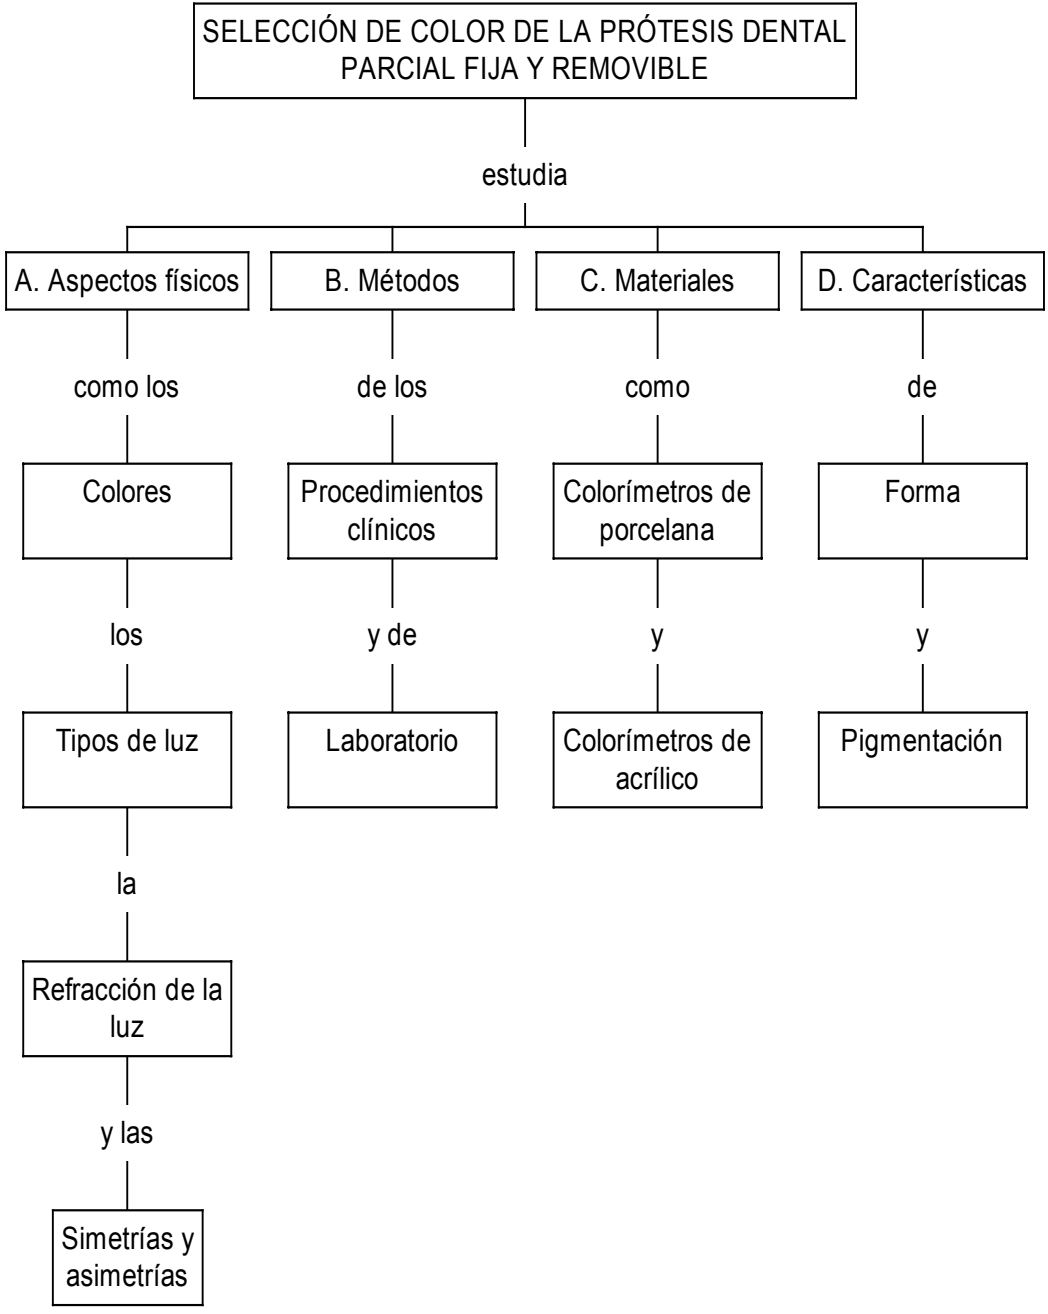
SELECCIÓN DE COLOR DE LA PRÓTESIS DENTAL PARCIAL FIJA Y REMOVIBLE

estudia

A. Aspectos físicos

como los

Colores

los

Tipos de luz

la

Refracción de la luz

y las

Simetrías y asimetrías

B. Métodos

de los

Procedimientos clínicos

y de

Laboratorio

C. Materiales

como

Colorímetros de porcelana

y

Colorímetros de acrílico

D. Características

de

Forma

y

Pigmentación